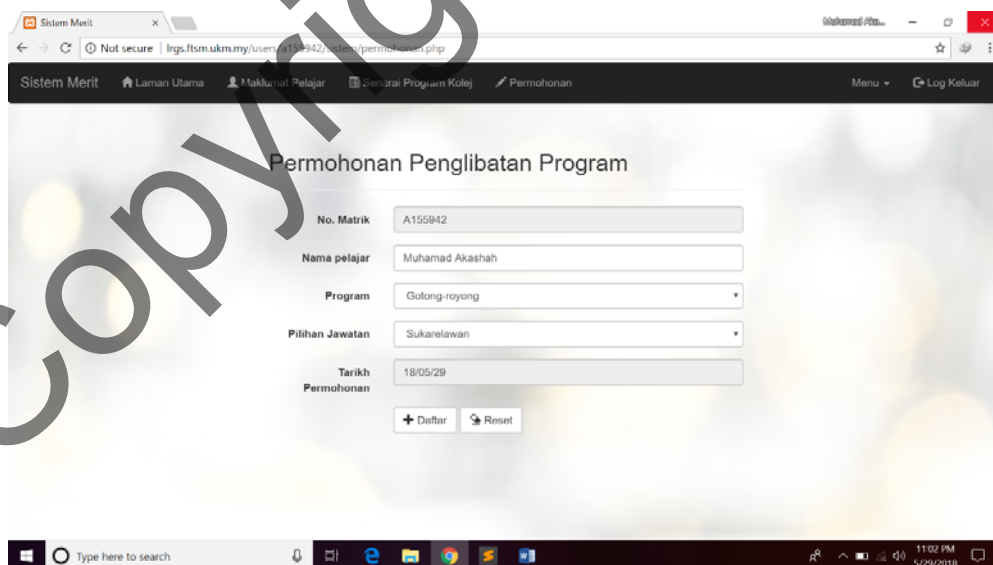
Sistem Merit
Muhamad Aka...
Not secure | lrgs.ftsm.ukm.my/users/a155942/sistem/permohonan.php

Sistem Merit Laman Utama Maklumat Pelajar Senarai Program Kolej Permohonan Menu Log Keluar

copyright

Permohonan Penglibatan Program

| No. Matrik | A155942 |
|---|---|
| Nama pelajar | Muhamad Akashah |
| Program | Gotong-royong |
| Pilihan Jawatan | Sukarelawan |
| Tarikh Permohonan | 18/05/29 |

Daftar Reset

Type here to search
11:02 PM
5/29/2018